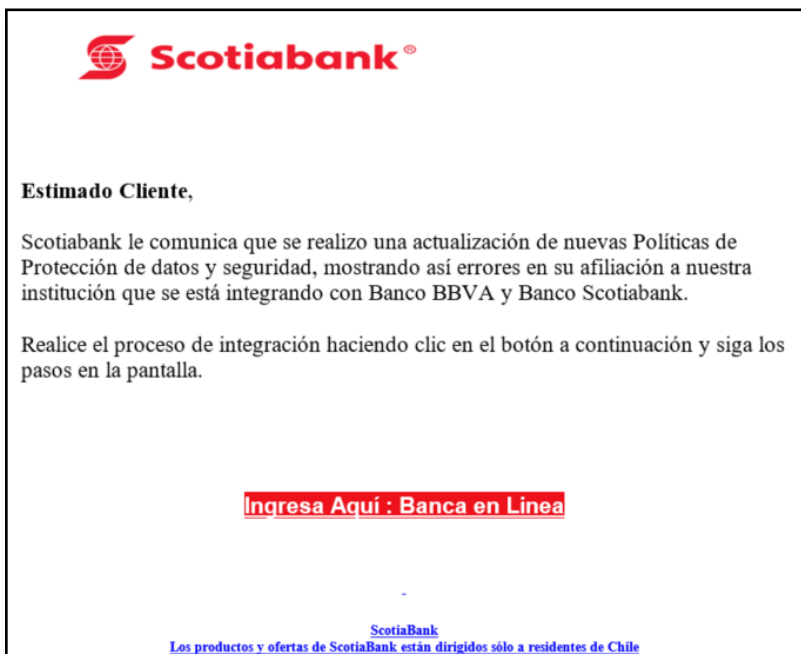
Scotiabank®

Estimado Cliente,

Scotiabank le comunica que se realizo una actualización de nuevas Políticas de Protección de datos y seguridad, mostrando así errores en su afiliación a nuestra institución que se está integrando con Banco BBVA y Banco Scotiabank.

Realice el proceso de integración haciendo clic en el botón a continuación y siga los pasos en la pantalla.

Ingresa Aquí : Banca en Linea

-

ScotiaBank
Los productos y ofertas de ScotiaBank están dirigidos sólo a residentes de Chile